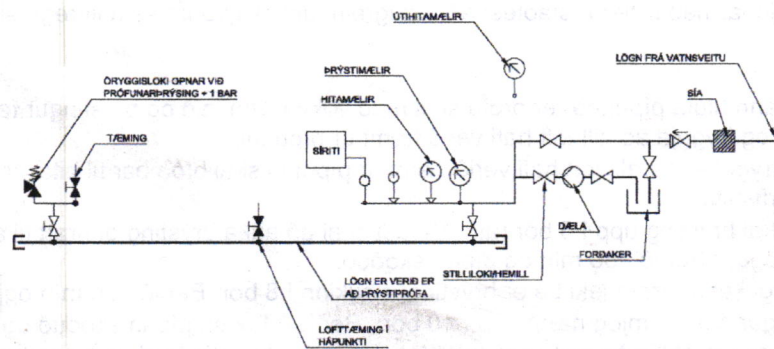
ÚTIHITAMÆLIR

LÖGN FRÁ VATNSVEITU

ÖRYGGISLOKI OPNAR VIÐ PRÓFUNARÞRÝSING + 1 BAR

ÞRÝSTIMÆLIR

HITAMÆLIR

SÍA

TÆMING

SÍRITI

DÆLA

FORÐAKER

LÖGN ER VERIÐ ER AÐ ÞRÝSTIPRÓFA

STILLILOKI/HEMILL

LOFTTÆMING Í HÁPUNKTI